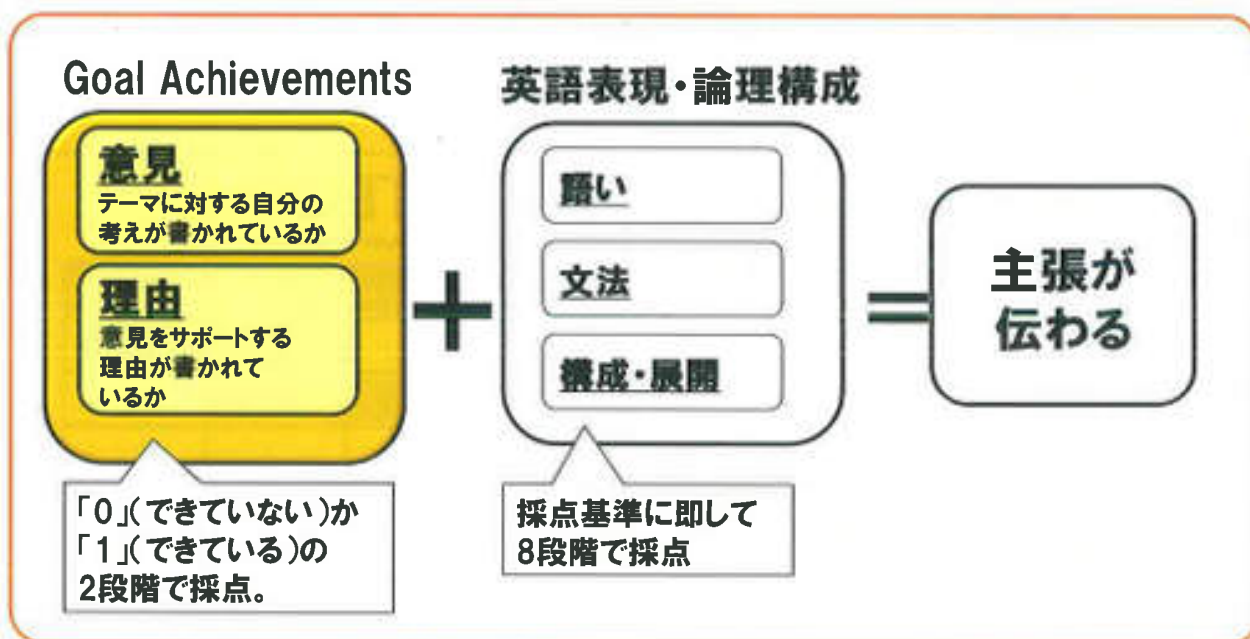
Goal Achievements

意見
テーマに対する自分の考えが書かれているか

理由
意見をサポートする理由が書かれているか

「0」(できていない)か「1」(できている)の2段階で採点。

+

英語表現・論理構成

語い

文法

構成・展開

採点基準に即して8段階で採点

=

主張が伝わる